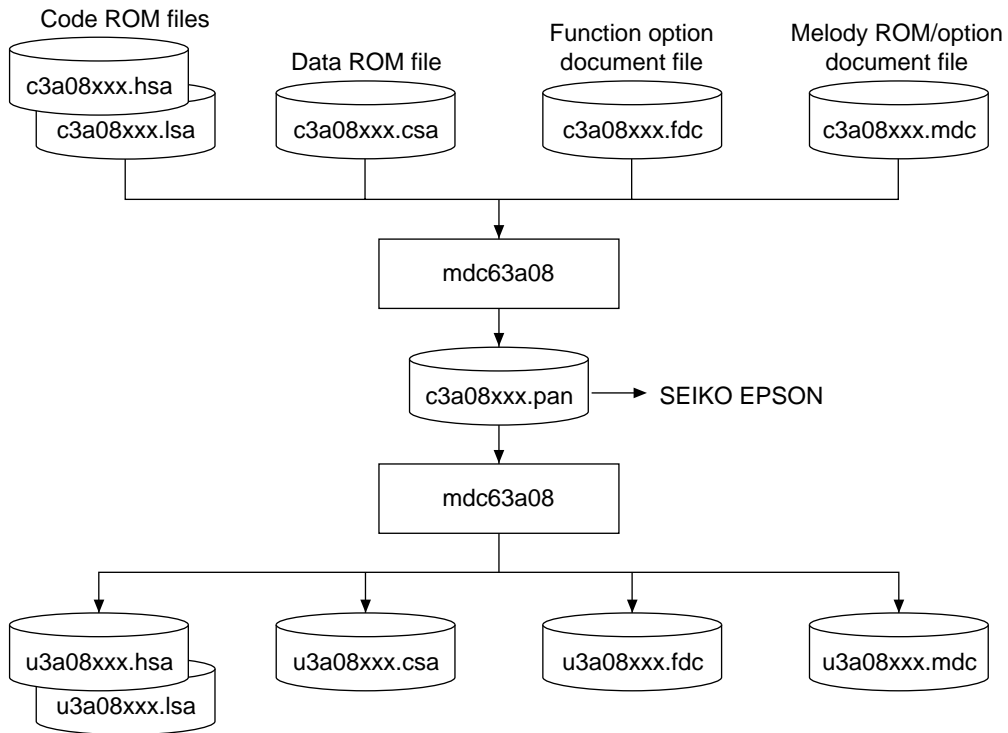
Code ROM files

c3a08xxx.hsa

c3a08xxx.lsa

Data ROM file

c3a08xxx.csa

Function option document file

c3a08xxx.fdc

Melody ROM/option document file

c3a08xxx.mdc

mdc63a08

c3a08xxx.pan

SEIKO EPSON

mdc63a08

u3a08xxx.hsa

u3a08xxx.lsa

u3a08xxx.csa

u3a08xxx.fdc

u3a08xxx.mdc